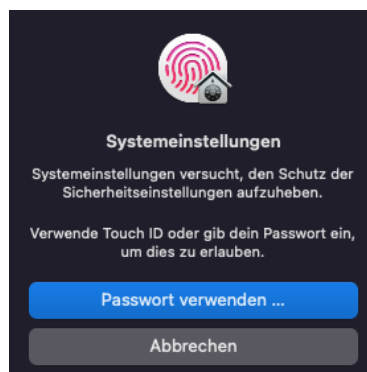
Systemeinstellungen

Systemeinstellungen versucht, den Schutz der Sicherheitseinstellungen aufzuheben.

Verwende Touch ID oder gib dein Passwort ein, um dies zu erlauben.

Passwort verwenden ...

Abbrechen